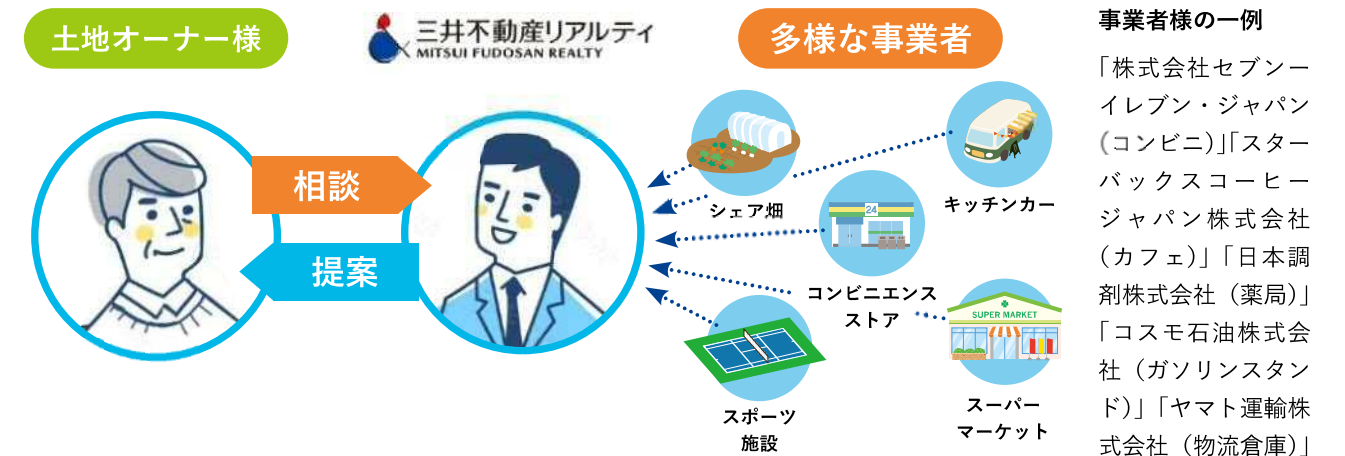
土地オーナー様

三井不動産リアルティ
MITSUI FUDOSAN REALTY

多様な事業者

相談

提案

シェア畑

キッチンカー

24

コンビニエンスストア

SUPER MARKET

スポーツ施設

スーパーマーケット

事業者様の一例

「株式会社セブン－イレブン・ジャパン（コンビニ）」「スターバックスコーヒージャパン株式会社（カフェ）」「日本調剤株式会社（薬局）」「コスモ石油株式会社（ガソリンスタンド）」「ヤマト運輸株式会社（物流倉庫）」